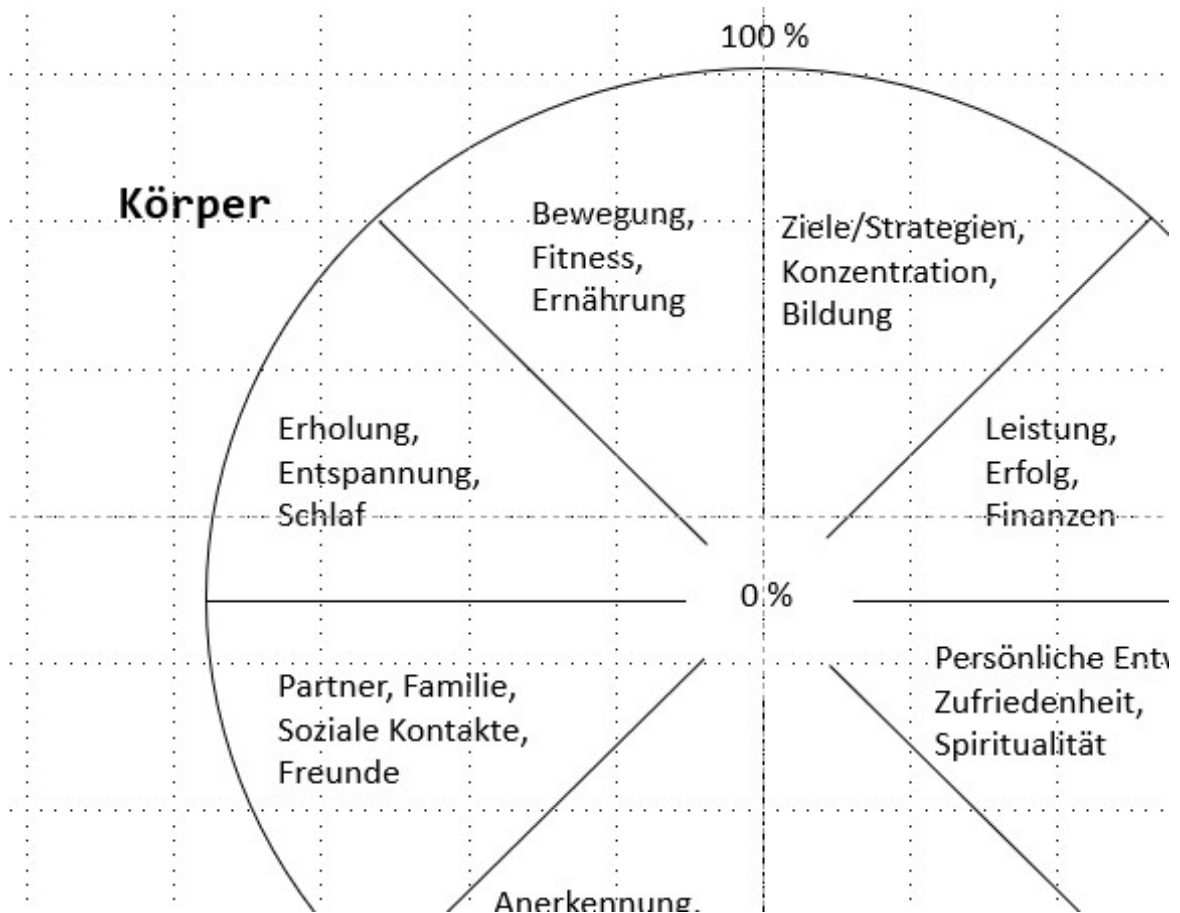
100 %

Körper

Bewegung, Fitness, Ernährung

Ziele/Strategien, Konzentration, Bildung

Erholung, Entspannung, Schlaf

Leistung, Erfolg, Finanzen

0 %

Partner, Familie, Soziale Kontakte, Freunde

Persönliche Ent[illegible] Zufriedenheit, Spiritualität

Anerkennung, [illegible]